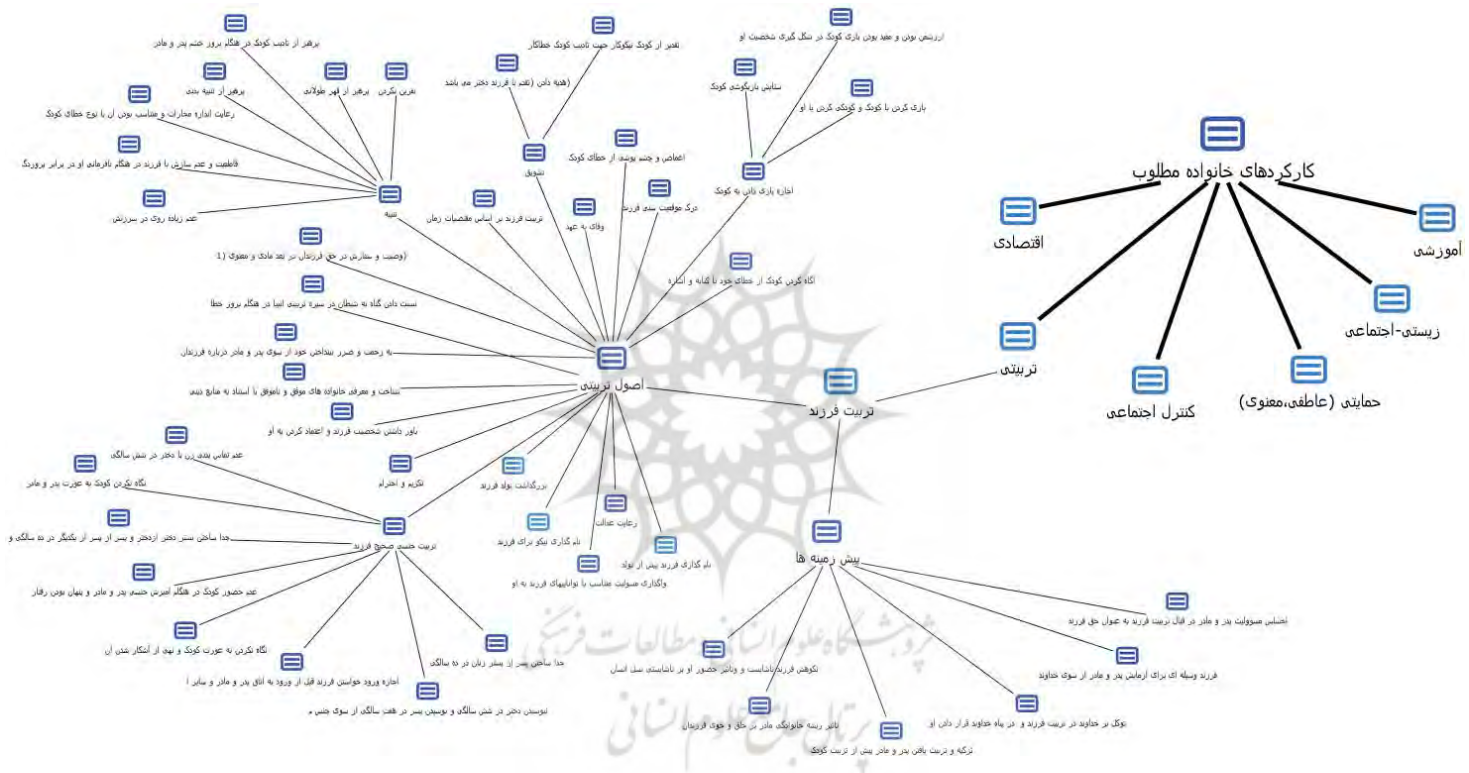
کارکردهای خانواده مطلوب

اقتصادی

آموزشی

زیستی-اجتماعی

تربیتی

حمایتی (عاطفی،معنوی)

کنترل اجتماعی

تربیت فرزند

اصول تربیتی

پیش زمینه ها

پرهیز از تاسی کودک در هنگام بروز خشم پدر و مادر

پرهیز از تنبیه بدنی

پرهیز از قهر طولانی

تعریف نکردن

رعایت اندازه مجازات و متناسب بودن آن با نوع خطای کودک

قاطعیت و عدم سازش با فرزند در هنگام نافرمانی او در برابر پروردگار

عدم زیاده روی در سرزنش

تنبیه

تقدیر از کودک نیکوکار جهت تاسی کودک خطاکار

(هدیه دادن (تقدم با فرزند دختر می باشد

تشویق

اغماض و چشم پوشی از خطای کودک

درک موقعیت سنی فرزند

وفای به عهد

تربیت فرزند بر اساس مقتضیات زمان

ارزشمند بودن و مفید بودن بازی کودک در شکل گیری شخصیت او

ستایش بازیگوشی کودک

بازی کردن با کودک و کودکی کردن با او

اجازه بازی دادن به کودک

(وصیت و سفارش در حق فرزندان در بعد مادی و معنوی (1

آگاه کردن کودک از خطای خود با کنایه و اشاره

نسبت دادن گناه به شیطان در سیره تربیتی انبیا در هنگام بروز خطا

به زحمت و ضرر نینداختن خود از سوی پدر و مادر درباره فرزندان

شناخت و معرفی خانواده های موفق و ناموفق با استناد به منابع دینی

باور داشتن شخصیت فرزند و اعتماد کردن به او

عدم تماس بدنی زن با دختر در شش سالگی

نگاه نکردن کودک به عورت پدر و مادر

تکریم و احترام

بزرگداشت تولد فرزند

رعایت عدالت

جدا ساختن بستر دختر ازدختر و پسر از پسر از یکدیگر در ده سالگی و

تربیت جنسی صحیح فرزند

نام گذاری نیکو برای فرزند

نام گذاری فرزند پیش از تولد

عدم حضور کودک در هنگام آمیزش جنسی پدر و مادر و پنهان بودن رفتار

واگذاری مسئولیت مناسب با تواناییهای فرزند به او

نگاه نکردن به عورت کودک و نهی از آشکار شدن آن

جدا ساختن پسر از بستر زنان در ده سالگی

اجازه ورود خواستن فرزند قبل از ورود به اتاق پدر و مادر و سایر ا

نبوسیدن دختر در شش سالگی و نبوسیدن پسر در هفت سالگی از سوی جنس م

احساس مسئولیت پدر و مادر در قبال تربیت فرزند به عنوان حق فرزند

نکوهش فرزند ناشایست و تاثیر حضور او بر ناشایستی نسل انسان

فرزند وسیله ای برای آزمایش پدر و مادر از سوی خداوند

تاثیر زمینه خانوادگی مادر در خلق و خوی فرزندان

توکل بر خداوند در تربیت فرزند و در پناه خداوند قرار دادن او

تزکیه و تربیت یافتن پدر و مادر پیش از تربیت کودک

پژوهشگاه علوم انسانی و مطالعات فرهنگی
پرتال جامع علوم انسانی